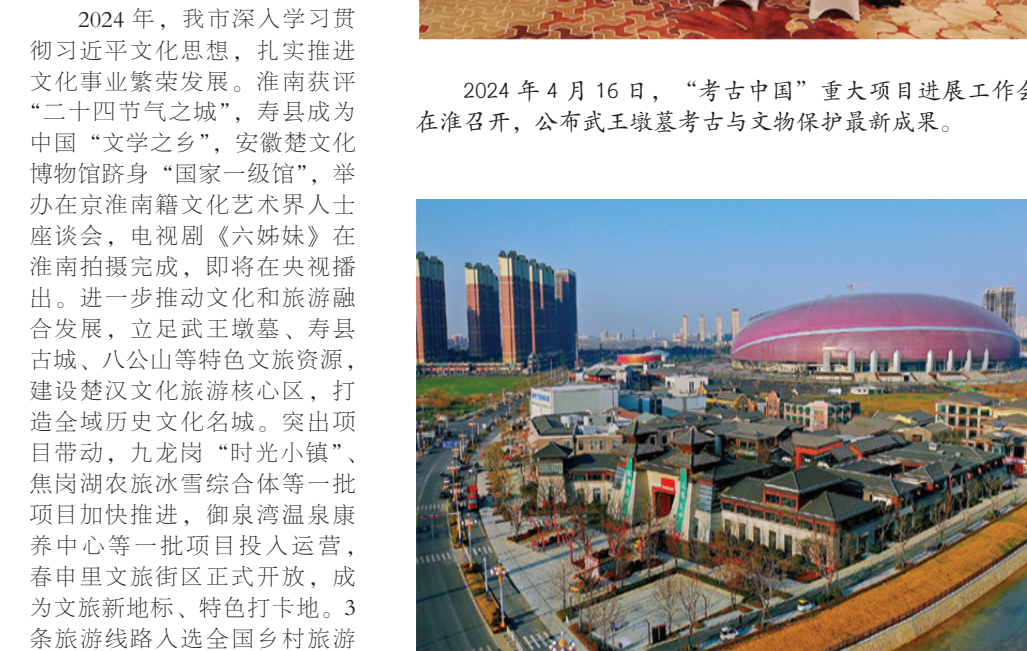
2024 年，我市深入学习贯彻习近平文化思想，扎实推进文化事业繁荣发展。淮南获评“二十四节气之城”，寿县成为中国“文学之乡”，安徽楚文化博物馆跻身“国家一级馆”，举办在京淮南籍文化艺术界人士座谈会，电视剧《六姊妹》在淮南拍摄完成，即将在央视播出。进一步推动文化和旅游融合发展，立足武王墩墓、寿县古城、八公山等特色文旅资源，建设楚汉文化旅游核心区，打造全域历史文化名城。突出项目带动，九龙岗“时光小镇”、焦岗湖农旅冰雪综合体等一批项目加快推进，御泉湾温泉康养中心等一批项目投入运营，春申里文旅街区正式开放，成为文旅新地标、特色打卡地。3 条旅游线路入选全国乡村旅游

2024 年 4 月 16 日，“考古中国”重大项目进展工作会在淮召开，公布武王墩墓考古与文物保护最新成果。